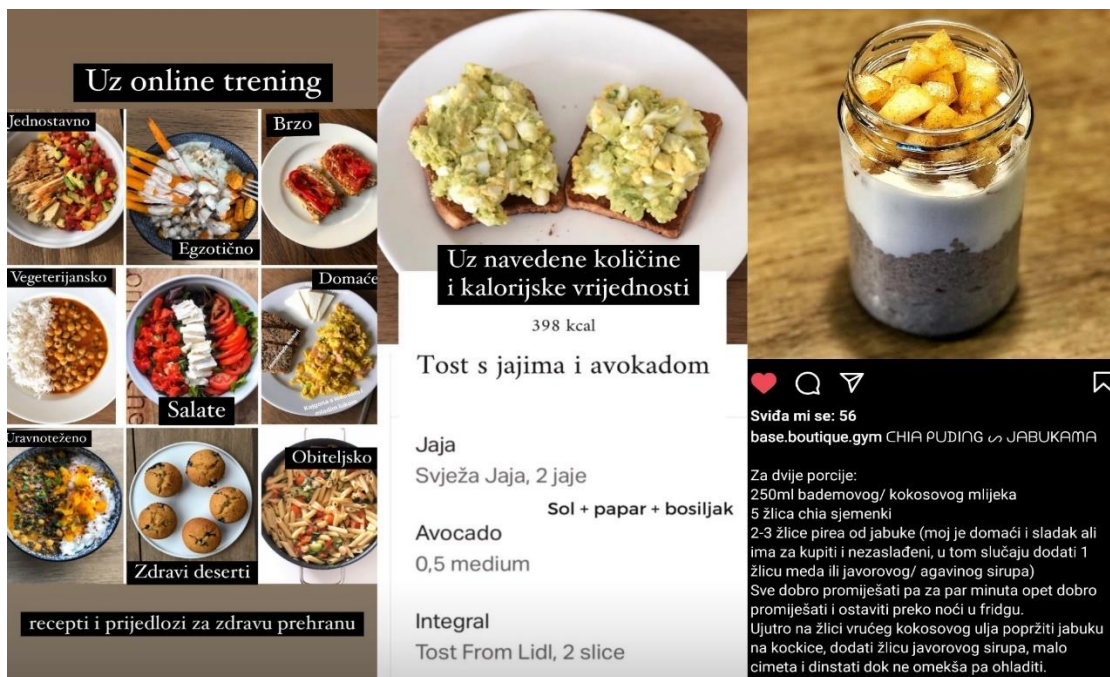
Uz online trening

Jednostavno

Brzo

Egzotično

Vegeterijansko

Domaće

Salate

Uravnoteženo

Obiteljsko

Zdravi deserti

recepti i prijedlozi za zdravu prehranu

Uz navedene količine i kalorijske vrijednosti

398 kcal

Tost s jajima i avokadom

Jaja

Svježa Jaja, 2 jaje

Sol + papar + bosiljak

Avocado

0,5 medium

Integral

Tost From Lidl, 2 slice

Sviđa mi se: 56

base.boutique.gym CHIA PUDING S JABUKAMA

Za dvije porcije:
250ml bademovog/ kokosovog mlijeka
5 žlica chia sjemenki
2-3 žlice pirea od jabuke (moj je domaći i sladak ali ima za kupiti i nezaslađeni, u tom slučaju dodati 1 žlicu meda ili javorovog/ agavinog sirupa)
Sve dobro promiješati pa za par minuta opet dobro promiješati i ostaviti preko noći u fridgu.
Ujutro na žlici vrućeg kokosovog ulja popržiti jabuku na kockice, dodati žlicu javorovog sirupa, malo cimeta i dinstati dok ne omekša pa ohladiti.